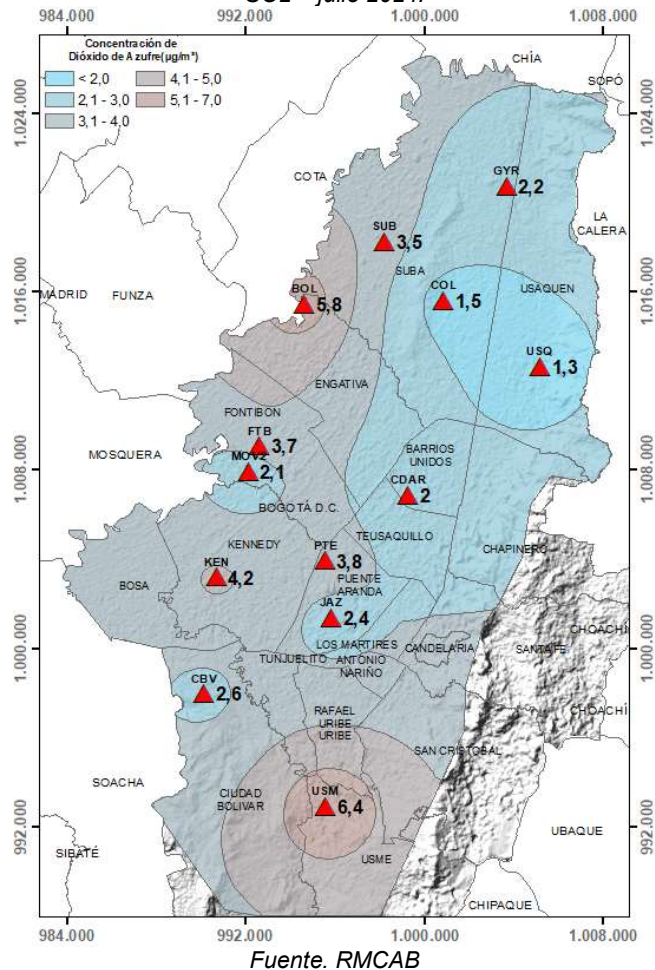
$SO_2$ - julio 2014.

984.000 992.000 1.000.000 1.008.000

Concentración de Dióxido de Azufre($\mu g/m^3$)
< 2,0
2,1 - 3,0
3,1 - 4,0
4,1 - 5,0
5,1 - 7,0

1.024.000
1.016.000
1.008.000
1.000.000
992.000

CHÍA
SOPÓ
COTA
GYR 2,2
LA CALERA
SUB 3,5
SUBA
MADRID
FUNZA
BOL 5,8
COL 1,5
USAQUEN
USQ 1,3
ENGATIVA
FONTIBON
FTB 3,7
MOSQUERA
MOV2 2,1
BARRIOS UNIDOS
CDAR 2
BOGOTÁ D.C.
TEUSAQUILLO
KENNEDY
PTE 3,8
CHAPINERO
KEN 4,2
BOSA
PUENTE ARANDA
JAZ 2,4
CHOACHÍ
LOS MARTIRES
CANDELARIA
SANTAFE
TUNJUELITO
ANTONIO NARIÑO
CBV 2,6
CHOACHÍ
RAFAEL URIBE URIBE
SAN CRISTOBAL
SOACHA
CIUDAD BOLIVAR
USM 6,4
UBAQUE
SIBATÉ
USME
CHIPAQUE

984.000 992.000 1.000.000 1.008.000

Fuente. RMCAB